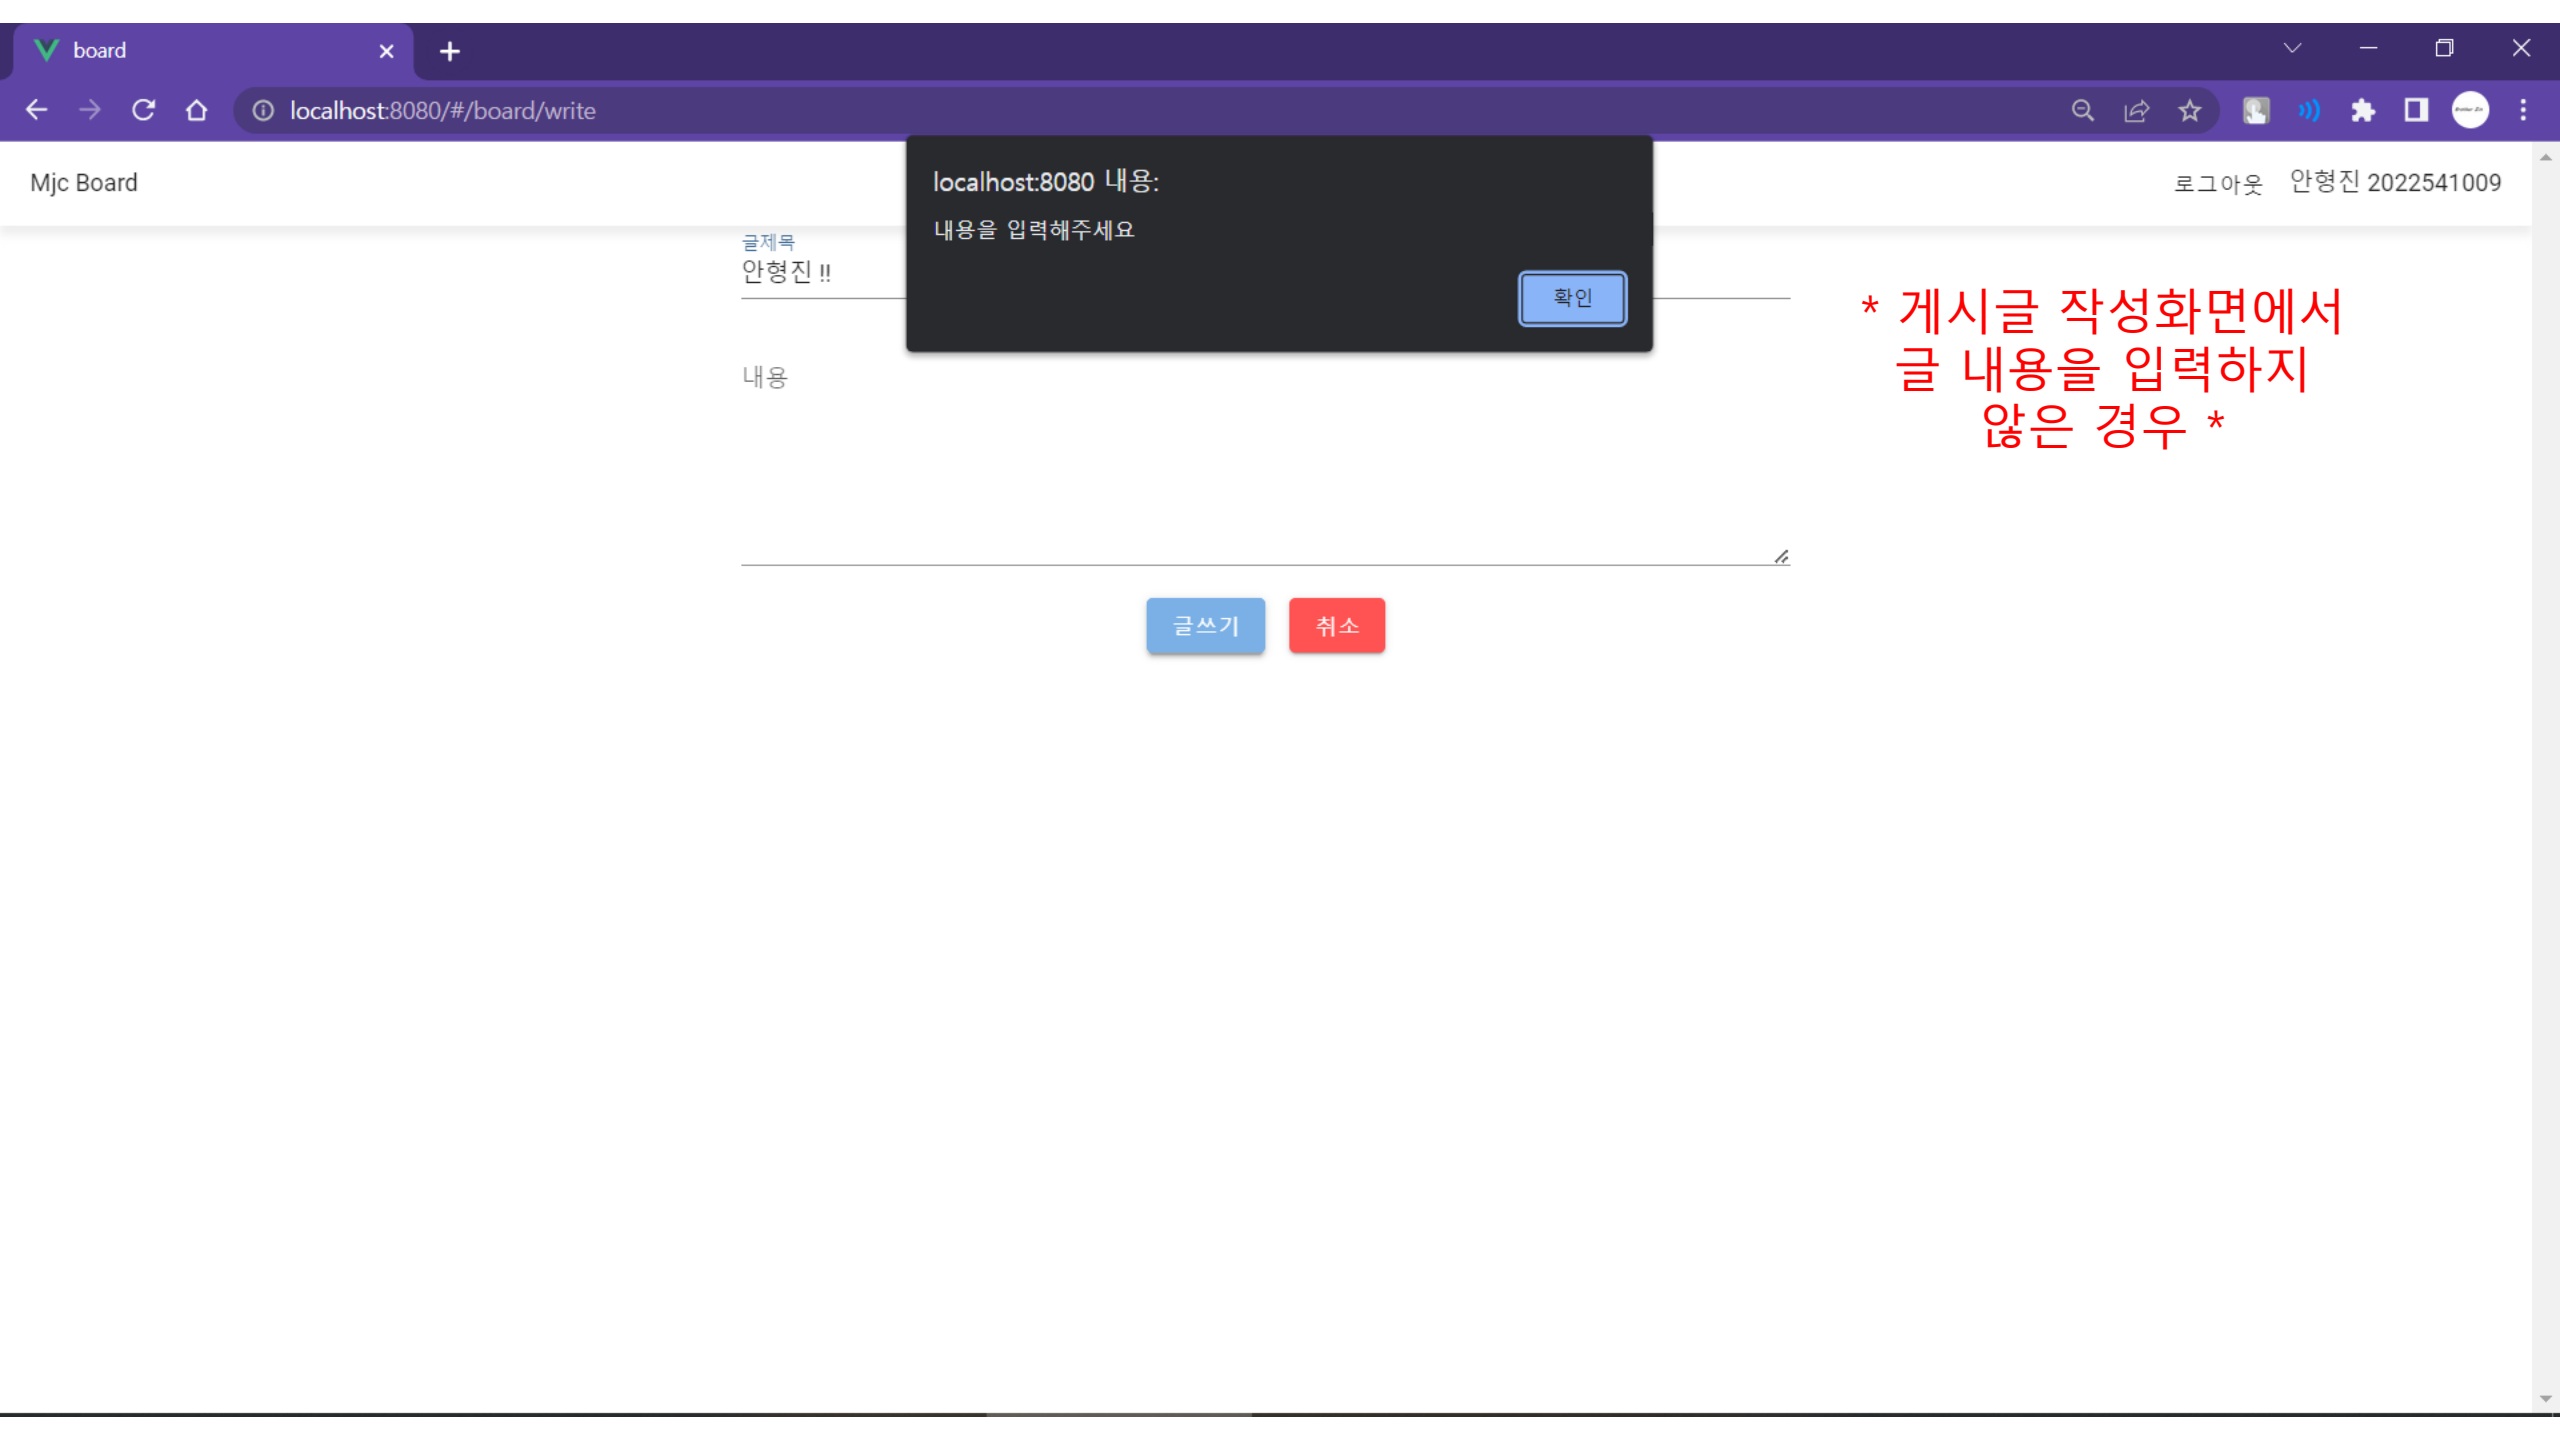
board

localhost:8080/#/board/write

Mjc Board

로그아웃 안형진 2022541009

localhost:8080 내용:

내용을 입력해주세요

확인

글제목
안형진 !!

내용

글쓰기 취소

* 게시글 작성화면에서 글 내용을 입력하지 않은 경우 *